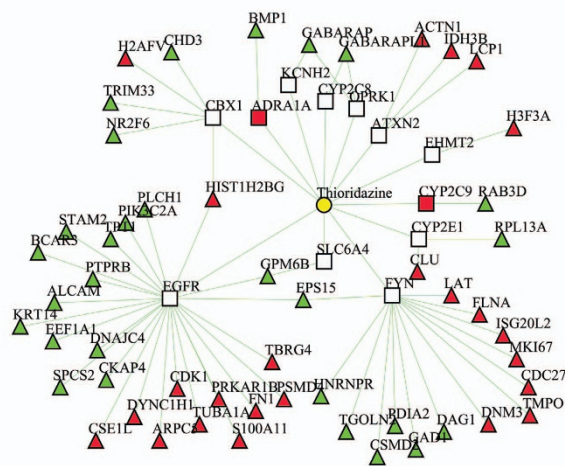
BMP1
GABARAP
GABARAPL1
ACTN1
IDH3B
LCP1
H2AFV
CHD3
KCNH2
CYP2C8
OPRK1
TRIM33
CBX1
ADRA1A
ATXN2
H3F3A
NR2F6
EHMT2
HIST1H2BG
Thioridazine
CYP2C9
RAB3D
PLCH1
STAM2
PIK3C2A
TPR
CYP2E1
RPL13A
BCAR3
SLC6A4
PTPRB
GPM6B
CLU
ALCAM
EGFR
EPS15
FYN
LAT
FLNA
KRT14
ISG20L2
EEF1A1
DNAJC4
MKI67
TBRG4
SPCS2
CKAP4
CDK1
PRKAR1B
PSMD
HNRNPR
CDC27
DYNC1H1
FN1
DNM3
TMPO
TUBA1A
TGOLN2
PDIA2
DAG1
CSE1L
ARPC2
S100A11
CSMD1
GAD1